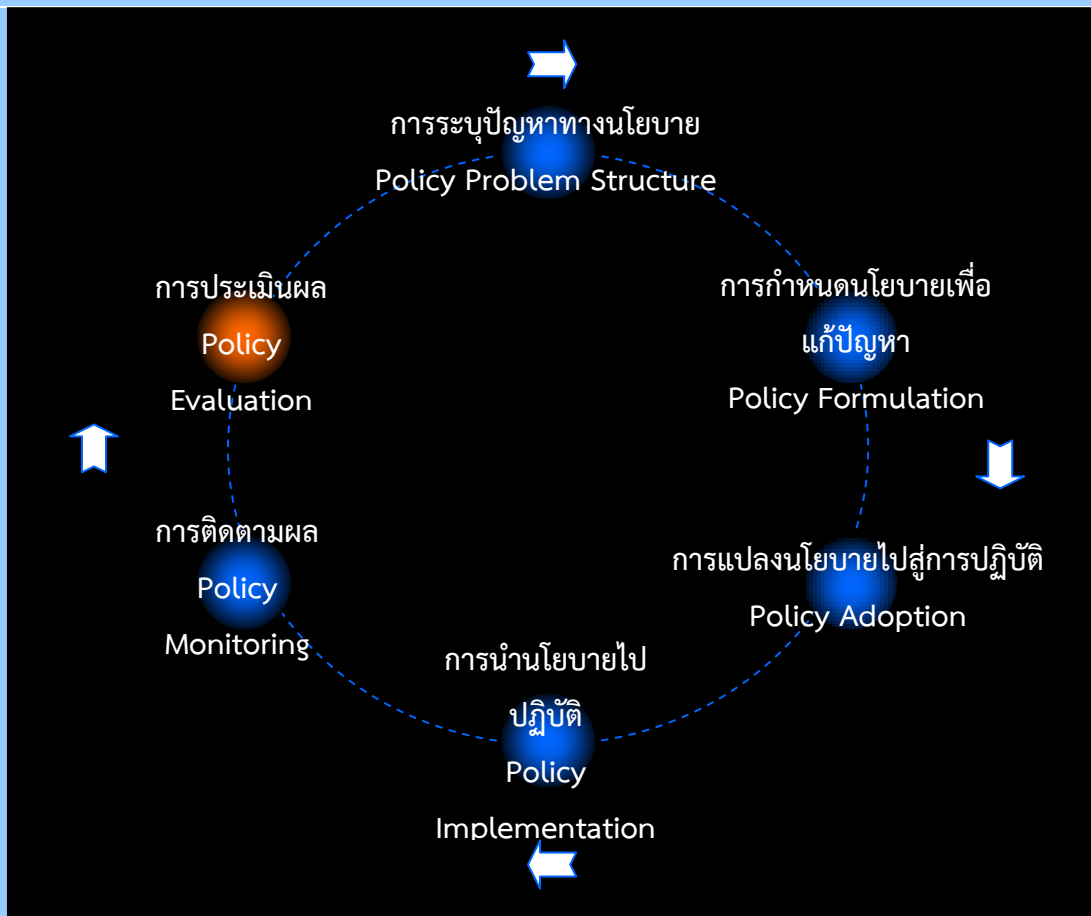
การระบุปัญหาทางนโยบาย
Policy Problem Structure

การกำหนดนโยบายเพื่อแก้ปัญหา
Policy Formulation

การแปลงนโยบายไปสู่การปฏิบัติ
Policy Adoption

การนำนโยบายไปปฏิบัติ
Policy Implementation

การติดตามผล
Policy Monitoring

การประเมินผล
Policy Evaluation